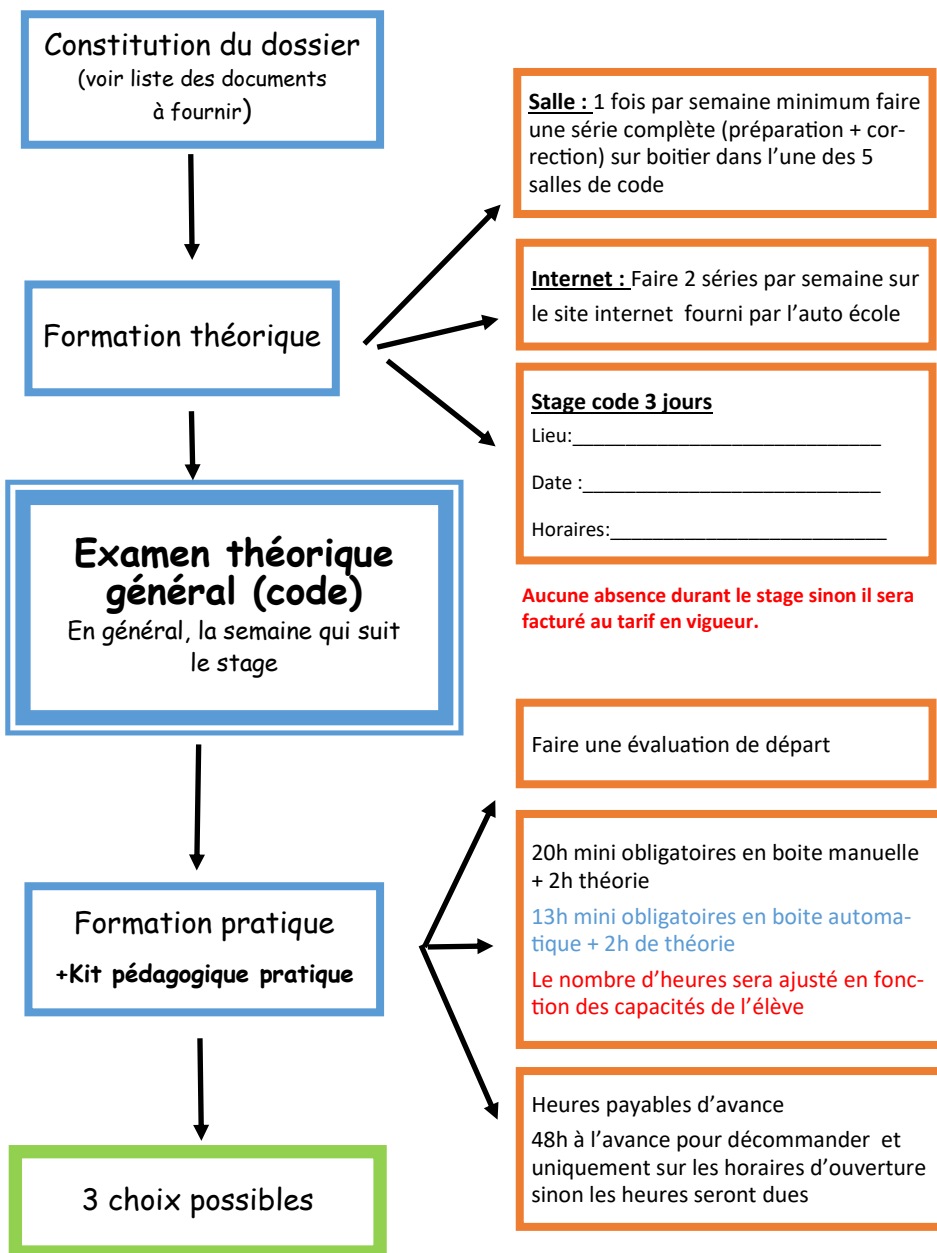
Constitution du dossier
(voir liste des documents à fournir)

Salle : 1 fois par semaine minimum faire une série complète (préparation + correction) sur boitier dans l'une des 5 salles de code

Formation théorique

Internet : Faire 2 séries par semaine sur le site internet fourni par l'auto école

Stage code 3 jours
Lieu:______________________________
Date :______________________________
Horaires:___________________________

Examen théorique général (code)
En général, la semaine qui suit le stage

Aucune absence durant le stage sinon il sera facturé au tarif en vigueur.

Faire une évaluation de départ

20h mini obligatoires en boite manuelle + 2h théorie
13h mini obligatoires en boite automatique + 2h de théorie
Le nombre d'heures sera ajusté en fonction des capacités de l'élève

Formation pratique
+Kit pédagogique pratique

Heures payables d'avance
48h à l'avance pour décommander et uniquement sur les horaires d'ouverture sinon les heures seront dues

3 choix possibles